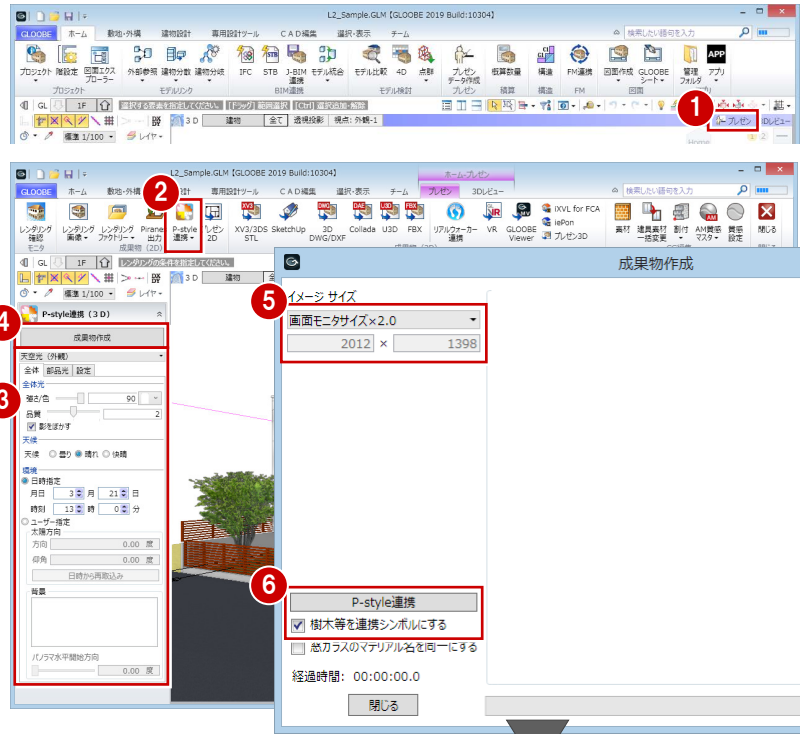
L2_Sample.GLM【GLOOBE 2019 Build:10304】

GLOOBE ホーム 敷地・外構 建物設計 専用設計ツール CAD編集 選択・表示 チーム

検索したい語句を入力

プロジェクト 階設定 図面エクスプローラー 外部参照 建物分割 建物統合 IFC STB J-BIM連携 モデル統合 モデル比較 4D 点群 プレゼンデータ作成 概算数量 構造 FM連携 図面作成 GLOOBEシート 管理フォルダ アプリ

プロジェクト モデルリンク BIM連携 モデル検討 プレゼン 積算 構造 FM 図面

GL 1F 選択する要素を指定してください。 [ドラッグ] 範囲選択 [Ctrl] 選択追加・削除

標準 1/100 レイヤ

3D 建物 全て 透視投影 視点：外観-1

1

プレゼン 3Dレビュー

L2_Sample.GLM【GLOOBE 2019 Build:10304】

ホーム-プレゼン

GLOOBE ホーム 敷地・外構 建物設計 専用設計ツール CAD編集 選択・表示 チーム プレゼン 3Dレビュー

検索したい語句を入力

2

レンダリング確認 レンダリング画像 レンダリングファクトリー Piranesi出力 P-style連携 プレゼン2D XV3/3DS STL SketchUp 3D DWG/DXF Collada U3D FBX リアルウォーカー連携 VR GLOOBE Viewer iXVL for FCA iePon プレゼン3D 素材 建具素材一括変更 割付 AM質感マスタ 質感設定 閉じる

モデル 成果物（2D） 成果物（3D） CG設備 閉じる

GL 1F レンダリングの条件を指定してください。

標準 1/100 レイヤ

3D 建物

4

P-style連携（3D）

成果物作成

天空光（外観）

全体 部品光 設定

3

全体光

強さ/色 90

品質 2

影をぼかす

天候

天候 ○曇り ◉晴れ ○快晴

環境

◉日時指定

月日 3 月 21 日

時刻 13 時 0 分

○ユーザー指定

太陽方向

方向 0.00 度

仰角 0.00 度

日時から再取込み

背景

パノラマ水平開始方向

0.00 度

成果物作成

5

イメージ サイズ

画面モニタサイズ×2.0

2012 × 1398

6

P-style連携

樹木等を連携シンボルにする

ガラスのマテリアル名を同一にする

経過時間: 00:00:00.0

閉じる